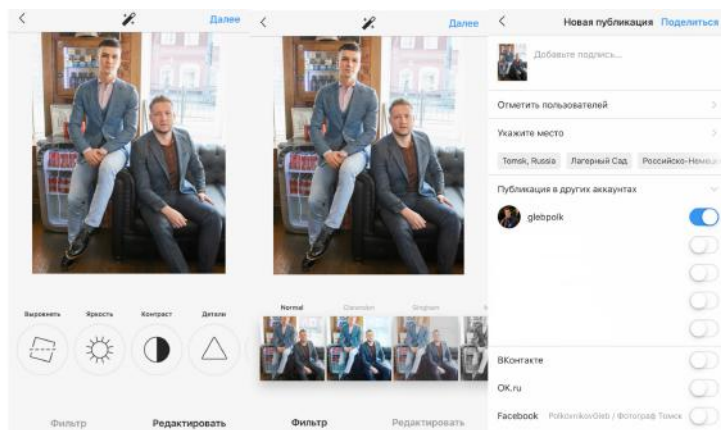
Далее

Выровнять Яркость Контраст Детали

Фильтр Редактировать

Далее

Normal Clarendon Gingham

Фильтр Редактировать

Новая публикация Поделиться

Добавьте подпись...

Отметить пользователей

Укажите место

Tomsk, Russia Лагерный Сад Российско-Немец...

Публикация в других аккаунтах

glebpolk

ВКонтакте

OK.ru

Facebook PolkovnikovGleb / Фотограф Томск